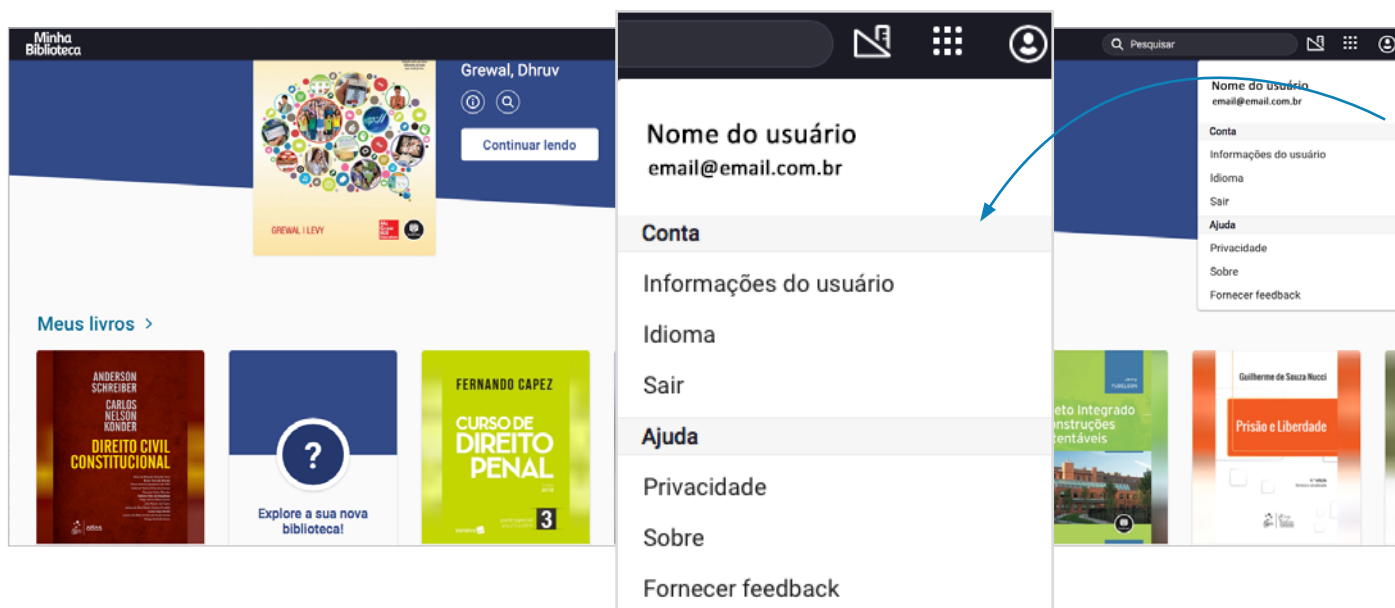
Minha Biblioteca

Grewal, Dhruv

Continuar lendo

GREWAL | LEVY

Meus livros >

ANDERSON SCHREIBER
CARLOS NELSON KONDER
DIREITO CIVIL CONSTITUCIONAL

?
Explore a sua nova biblioteca!

FERNANDO CAPEZ
CURSO DE DIREITO PENAL
3

Nome do usuário
email@email.com.br

Conta
Informações do usuário
Idioma
Sair
Ajuda
Privacidade
Sobre
Fornecer feedback

Pesquisar

Nome do usuário
email@email.com.br
Conta
Informações do usuário
Idioma
Sair
Ajuda
Privacidade
Sobre
Fornecer feedback

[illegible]eto Integrado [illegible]nstruções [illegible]tentáveis

Guilherme de Souza Nucci
Prisão e Liberdade